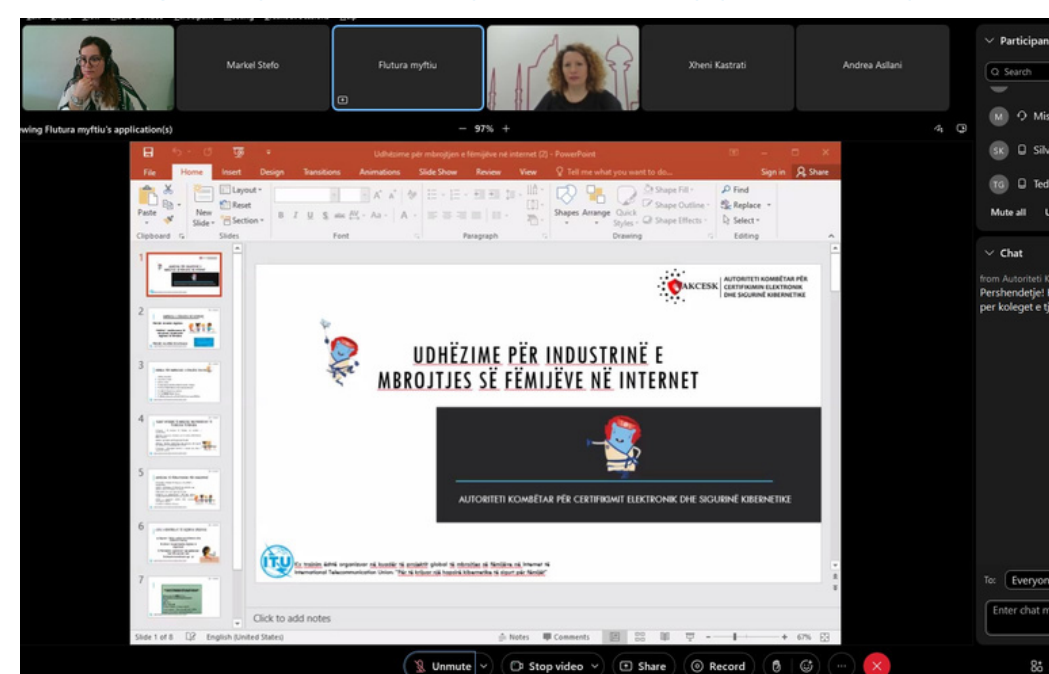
Markel Stefo

Flutura myftiu

Xheni Kastrati

Andrea Asllani

wing Flutura myftiu's application(s)

— 97% +

Udhëzime për mbrojtjen e fëmijëve në internet (2) - PowerPoint

File Home Insert Design Transitions Animations Slide Show Review View Tell me what you want to do... Sign in Share

Paste Clipboard New Slide Layout Reset Section Slides Font Paragraph Shapes Arrange Quick Styles Shape Fill Shape Outline Shape Effects Drawing Find Replace Select Editing

AKCESK AUTORITETI KOMBËTAR PËR CERTIFIKIMIN ELEKTRONIK DHE SIGURINË KIBERNETIKE

UDHËZIME PËR INDUSTRINË E MBROJTJES SË FËMIJËVE NË INTERNET

AUTORITETI KOMBËTAR PËR CERTIFIKIMIT ELEKTRONIK DHE SIGURINË KIBERNETIKE

ITU

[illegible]

Click to add notes

Slide 1 of 8 English (United States) Notes Comments 67%

Participants

Search

Mis

SK Silv

TG Ted

Mute all

Chat

from Autoriteti K

Pershendetje!

per koleget e tj

To: Everyon

Enter chat m

Unmute Stop video Share Record